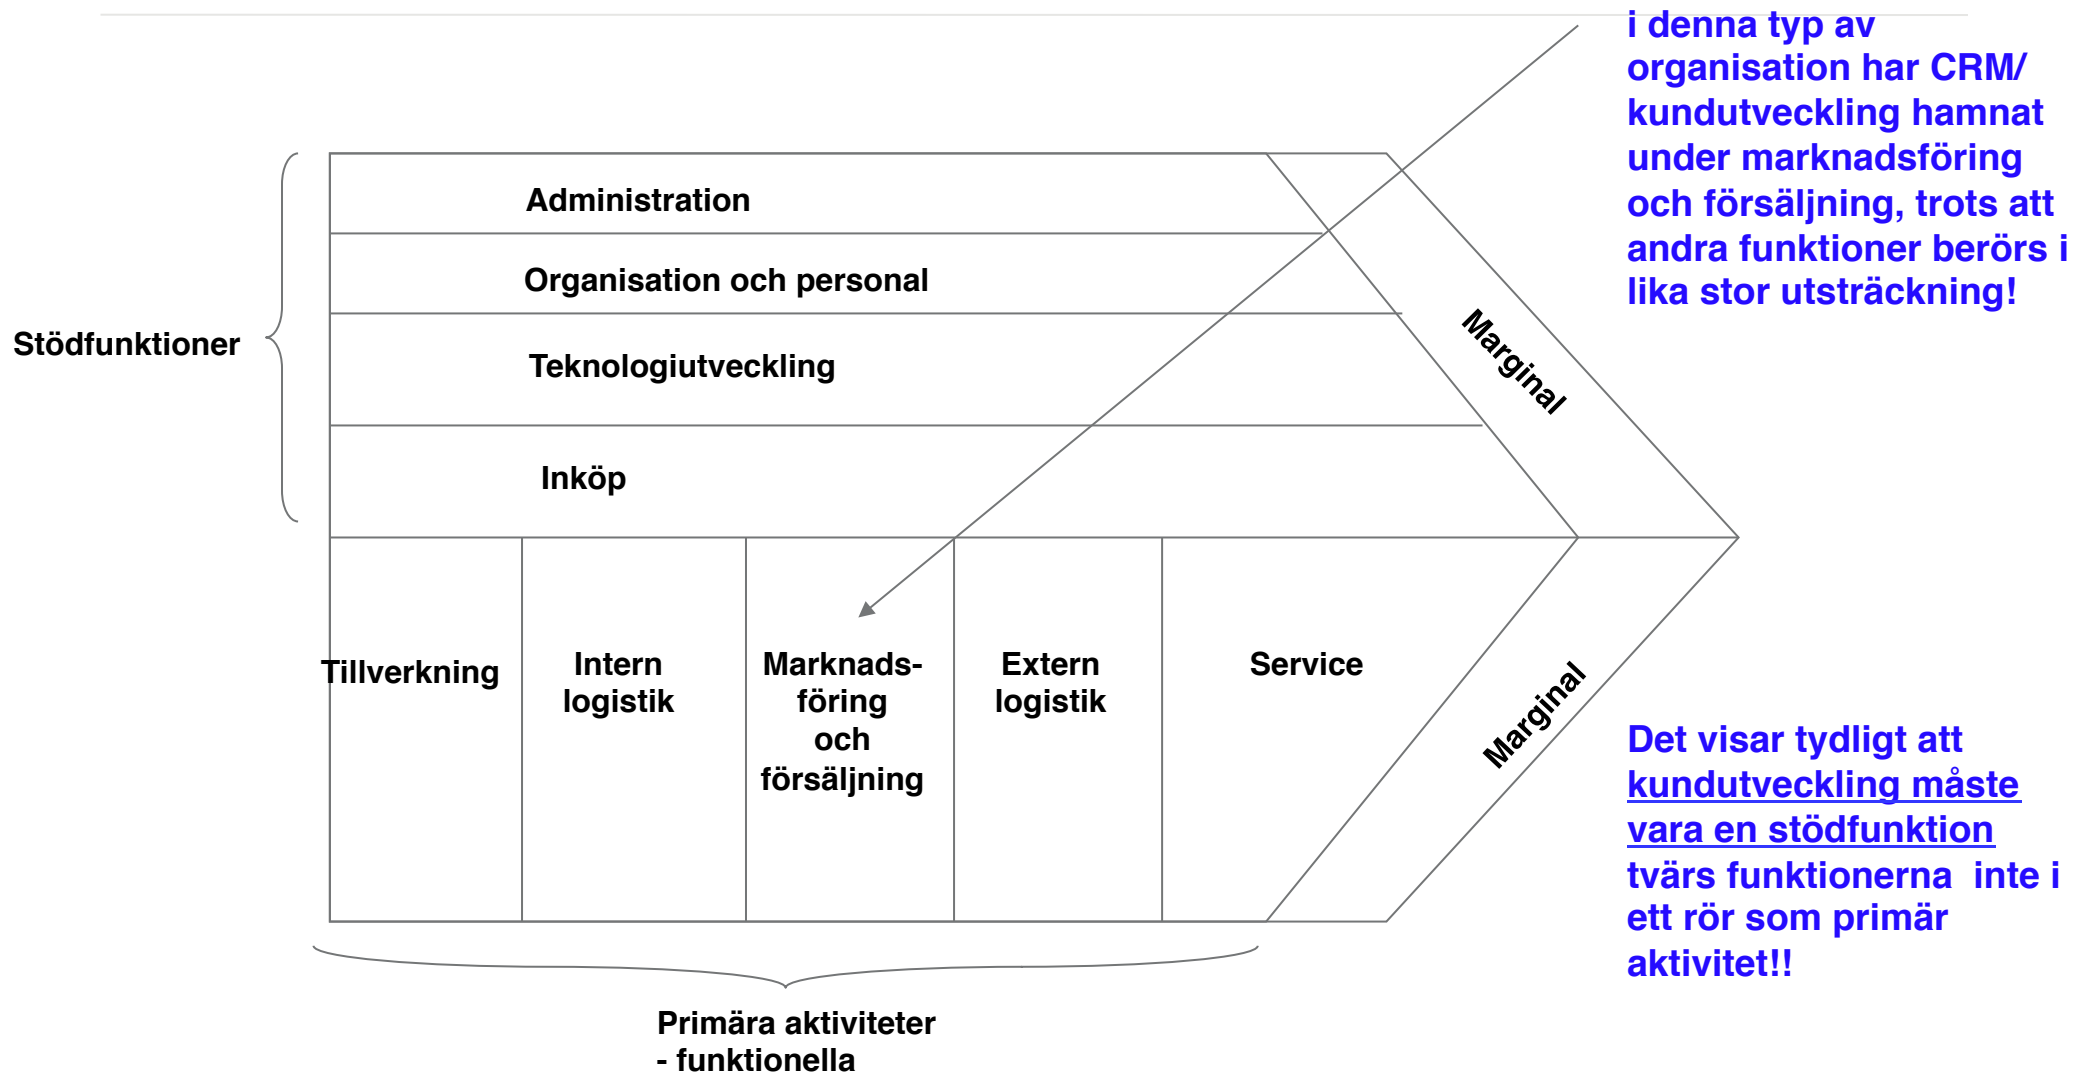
i denna typ av organisation har CRM/ kundutveckling hamnat under marknadsföring och försäljning, trots att andra funktioner berörs i lika stor utsträckning!

Stödfunktioner

Administration

Organisation och personal

Teknologiutveckling

Inköp

Marginal

Tillverkning

Intern logistik

Marknadsföring och försäljning

Extern logistik

Service

Marginal

Det visar tydligt att kundutveckling måste vara en stödfunktion tvärs funktionerna inte i ett rör som primär aktivitet!!

Primära aktiviteter - funktionella